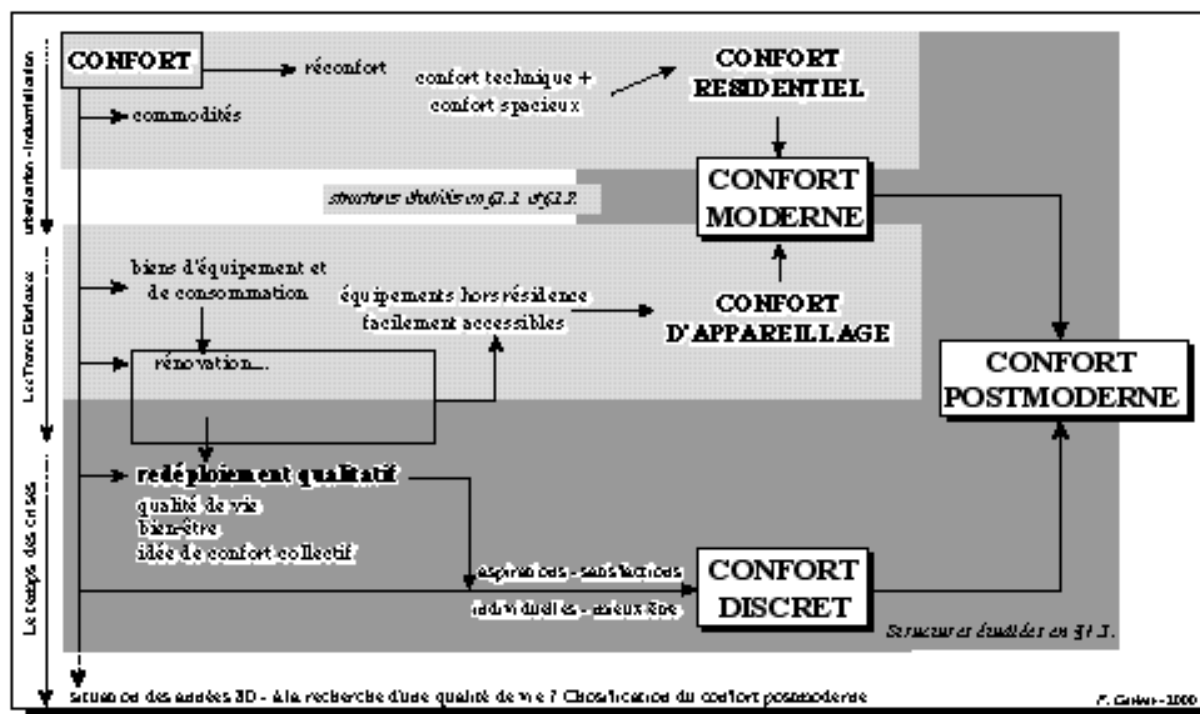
urbanisation - industrialisation

Les Trente Glorieuses

Le temps des crises

CONFORT

réconfort

commodités

confort technique + confort spacieux

CONFORT RESIDENTIEL

structures étudiées en §1.1. et §1.2.

CONFORT MODERNE

biens d'équipement et de consommation

équipements hors résidence facilement accessibles

CONFORT D'APPAREILLAGE

rénovation...

CONFORT POSTMODERNE

redéploiement qualitatif

qualité de vie

bien-être

idée de confort collectif

aspirations - satisfactions

individuelles - mieux être

CONFORT DISCRET

Structures étudiées en §1.3.

situation des années 80 - A la recherche d'une qualité de vie ? Classification du confort postmoderne

F. Gaillet - 2000